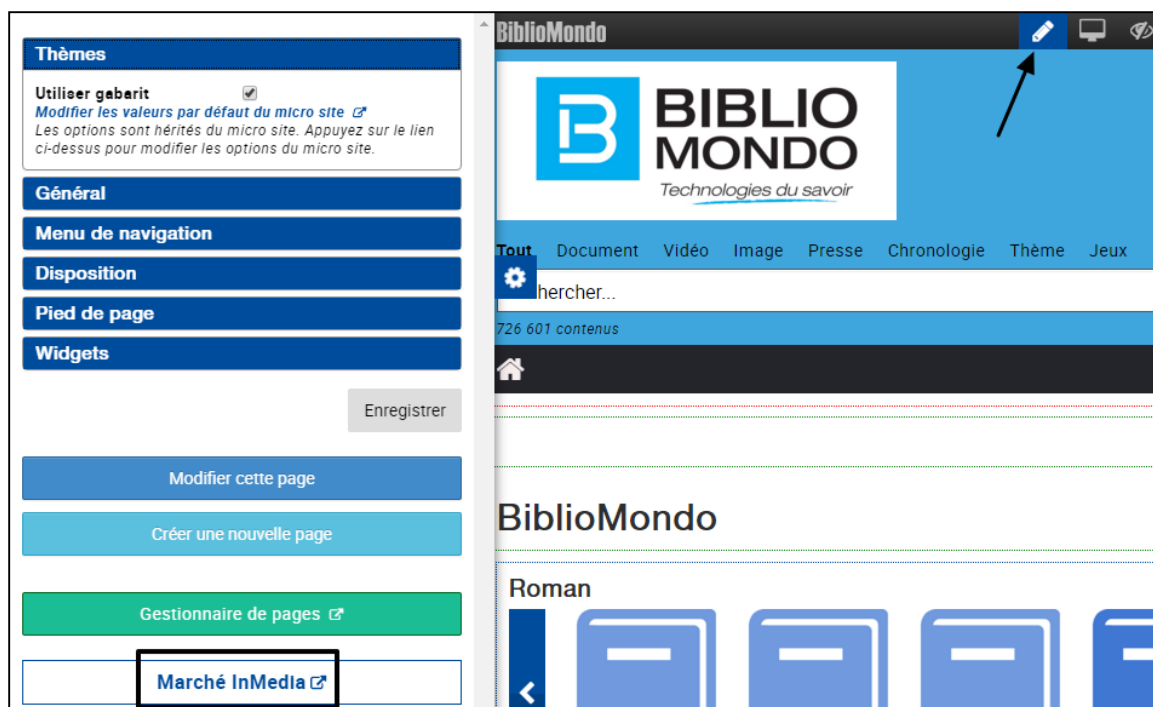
Thèmes

Utiliser gabarit
Modifier les valeurs par défaut du micro site
Les options sont hérités du micro site. Appuyez sur le lien ci-dessus pour modifier les options du micro site.

Général

Menu de navigation

Disposition

Pied de page

Widgets

Enregistrer

Modifier cette page

Créer une nouvelle page

Gestionnaire de pages

Marché InMedia

BiblioMondo

BIBLIO MONDO
Technologies du savoir

Tout Document Vidéo Image Presse Chronologie Thème Jeux

hercher...

726 601 contenus

BiblioMondo

Roman